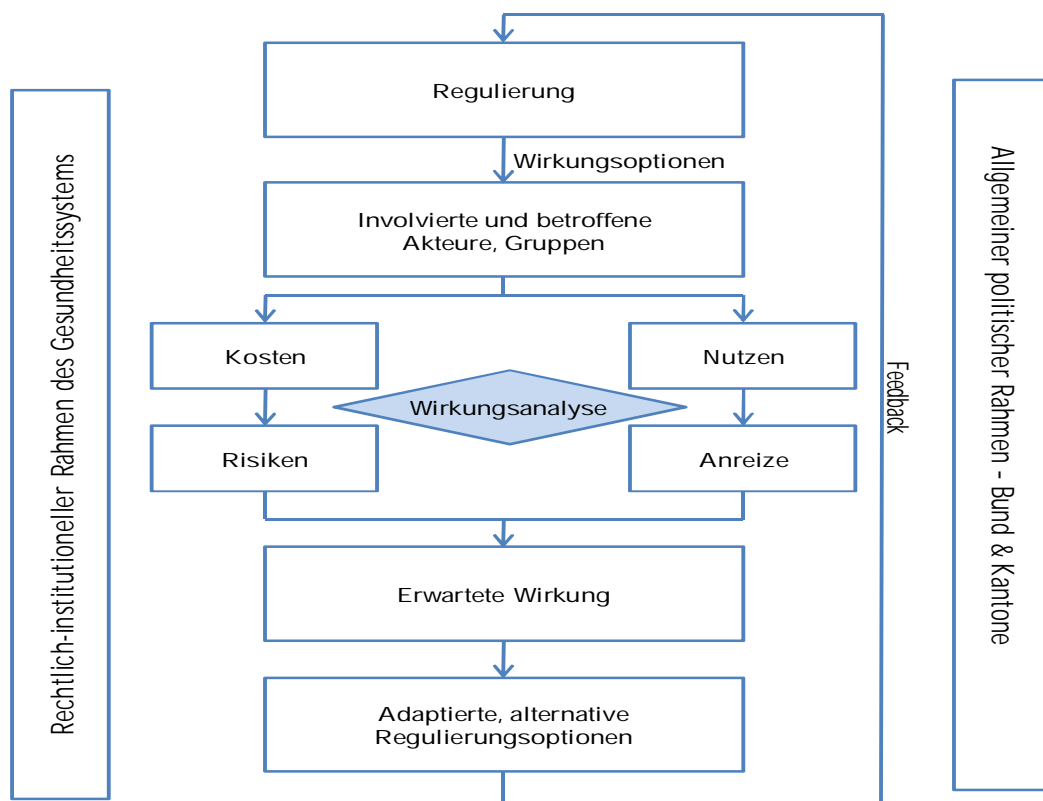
Rechtlich-institutioneller Rahmen des Gesundheitssystems

Regulierung

Wirkungsoptionen

Involvierte und betroffene Akteure, Gruppen

Kosten

Nutzen

Wirkungsanalyse

Risiken

Anreize

Erwartete Wirkung

Adaptierte, alternative Regulierungsoptionen

Feedback

Allgemeiner politischer Rahmen - Bund & Kantone